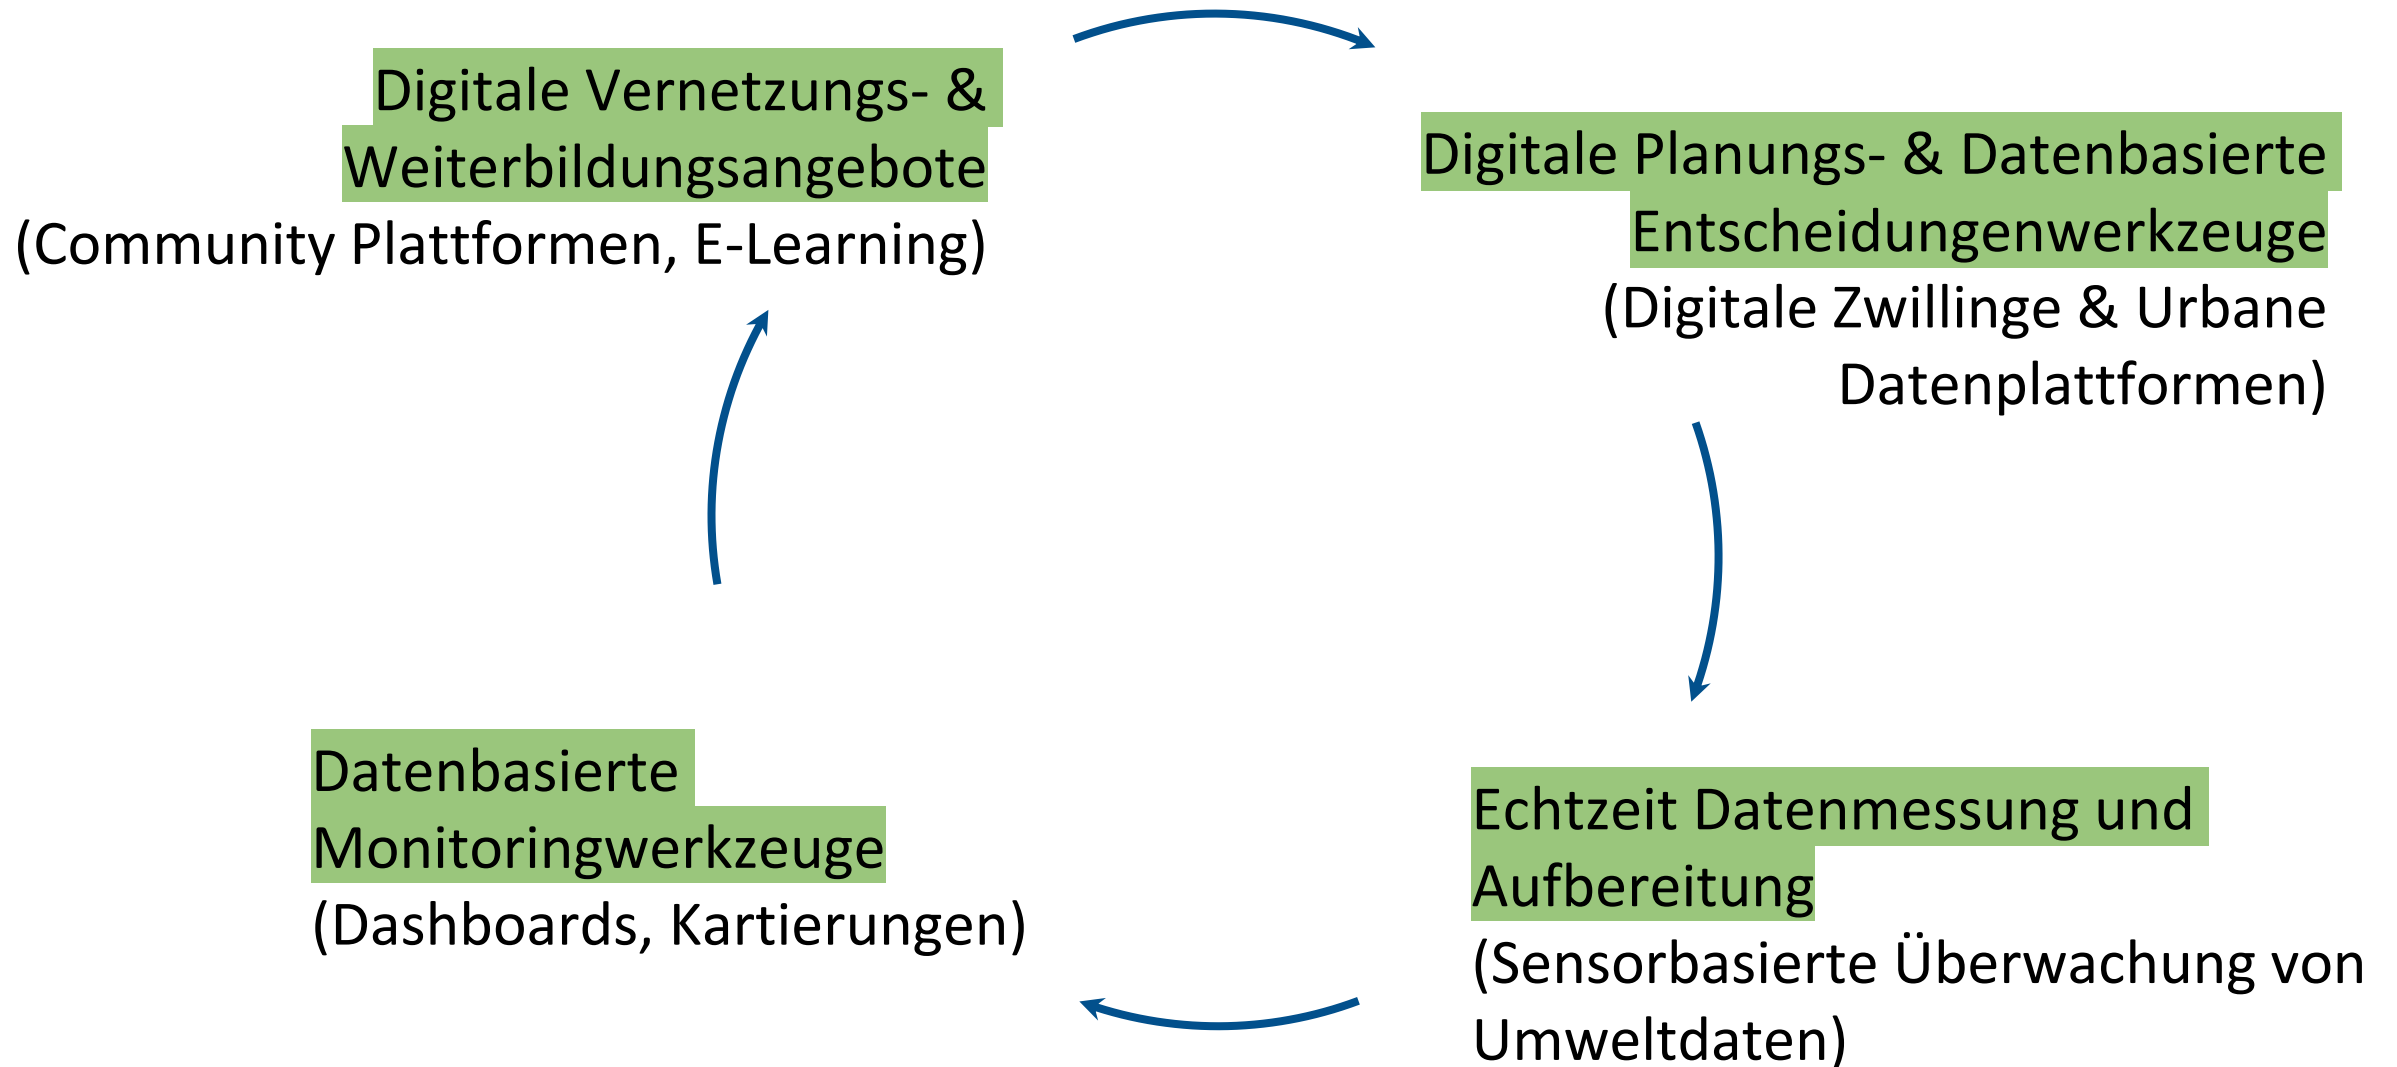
Digitale Vernetzungs- & Weiterbildungsangebote
(Community Plattformen, E-Learning)

Digitale Planungs- & Datenbasierte Entscheidungenwerkzeuge
(Digitale Zwillinge & Urbane Datenplattformen)

Echtzeit Datenmessung und Aufbereitung
(Sensorbasierte Überwachung von Umweltdaten)

Datenbasierte Monitoringwerkzeuge
(Dashboards, Kartierungen)